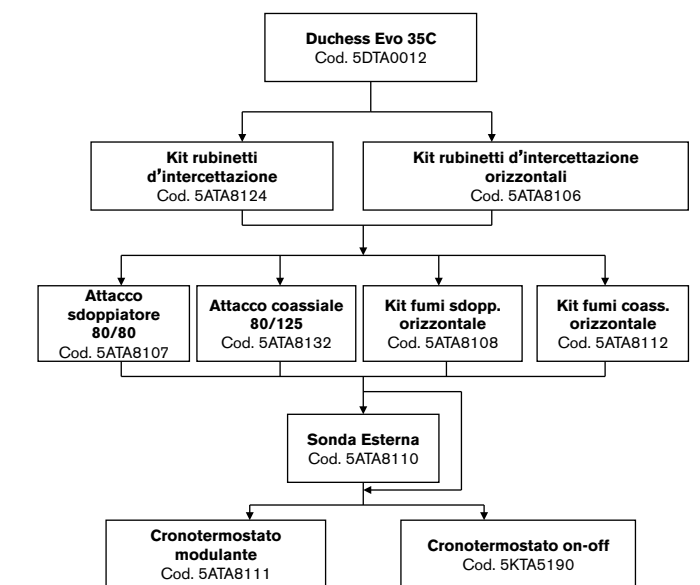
Duchess Evo 35C
Cod. 5DTA0012

Kit rubinetti d'intercettazione
Cod. 5ATA8124

Kit rubinetti d'intercettazione orizzontali
Cod. 5ATA8106

Attacco sdoppiatore 80/80
Cod. 5ATA8107

Attacco coassiale 80/125
Cod. 5ATA8132

Kit fumi sdopp. orizzontale
Cod. 5ATA8108

Kit fumi coass. orizzontale
Cod. 5ATA8112

Sonda Esterna
Cod. 5ATA8110

Cronotermostato modulante
Cod. 5ATA8111

Cronotermostato on-off
Cod. 5KTA5190